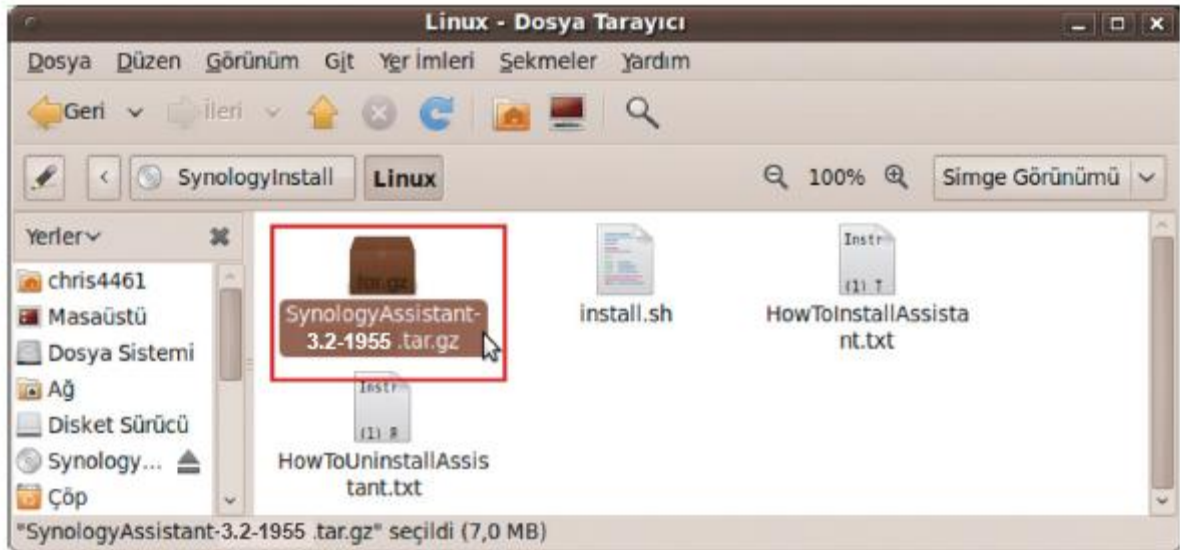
Linux - Dosya Tarayıcı

Dosya Düzen Görünüm Git Yer İmleri Sekmeler Yardım

Geri İleri

SynologyInstall Linux

100%

Simge Görünümü

Yerler

chris4461
Masaüstü
Dosya Sistemi
Ağ
Disket Sürücü
Synology...
Çöp

tar.gz
SynologyAssistant-3.2-1955 .tar.gz

install.sh

Instr
(1) T
HowToInstallAssistant.txt

Instr
(1) 8
HowToUninstallAssistant.txt

"SynologyAssistant-3.2-1955 .tar.gz" seçildi (7,0 MB)